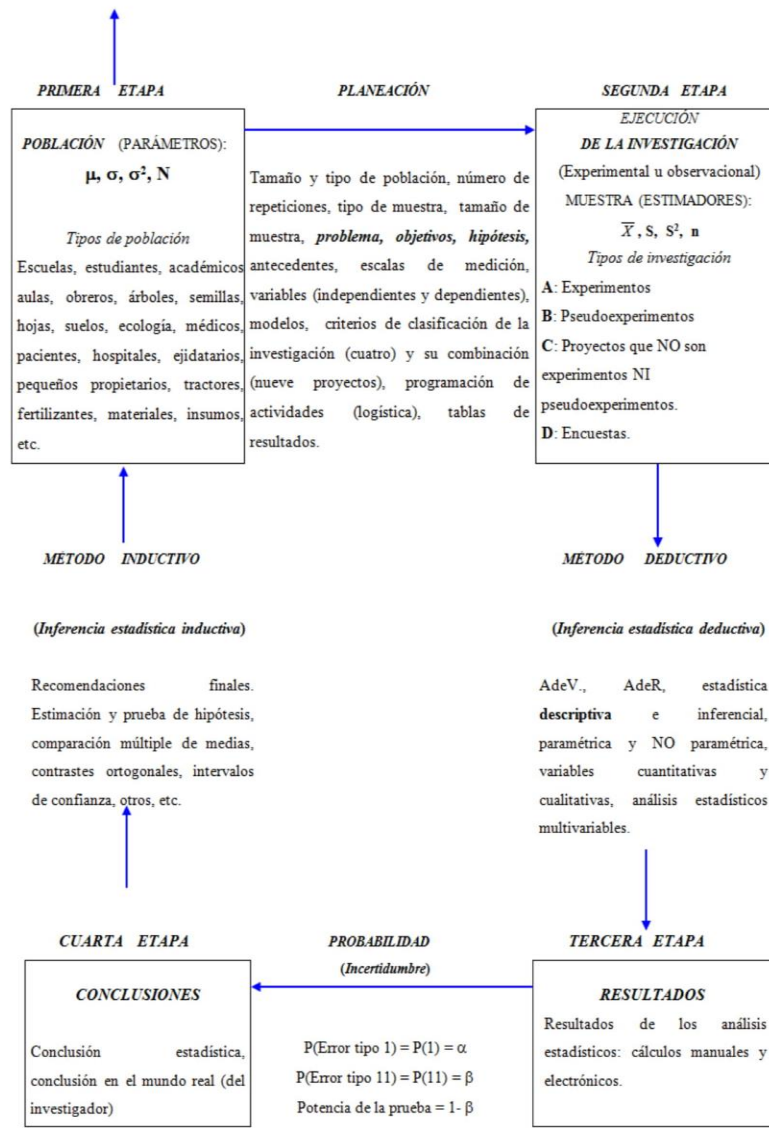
PRIMERA ETAPA

PLANEACIÓN

SEGUNDA ETAPA

POBLACIÓN (PARÁMETROS):
$\mu$, $\sigma$, $\sigma^2$, N

Tipos de población
Escuelas, estudiantes, académicos aulas, obreros, árboles, semillas, hojas, suelos, ecología, médicos, pacientes, hospitales, ejidatarios, pequeños propietarios, tractores, fertilizantes, materiales, insumos, etc.

Tamaño y tipo de población, número de repeticiones, tipo de muestra, tamaño de muestra, problema, objetivos, hipótesis, antecedentes, escalas de medición, variables (independientes y dependientes), modelos, criterios de clasificación de la investigación (cuatro) y su combinación (nueve proyectos), programación de actividades (logística), tablas de resultados.

EJECUCIÓN
DE LA INVESTIGACIÓN
(Experimental u observacional)
MUESTRA (ESTIMADORES):
$\overline{X}$, S, $S^2$, n
Tipos de investigación
A: Experimentos
B: Pseudoexperimentos
C: Proyectos que NO son experimentos NI pseudoexperimentos.
D: Encuestas.

MÉTODO INDUCTIVO

MÉTODO DEDUCTIVO

(Inferencia estadística inductiva)

(Inferencia estadística deductiva)

Recomendaciones finales. Estimación y prueba de hipótesis, comparación múltiple de medias, contrastes ortogonales, intervalos de confianza, otros, etc.

AdeV., AdeR, estadística descriptiva e inferencial, paramétrica y NO paramétrica, variables cuantitativas y cualitativas, análisis estadísticos multivariables.

CUARTA ETAPA

PROBABILIDAD
(Incertidumbre)

TERCERA ETAPA

CONCLUSIONES

Conclusión estadística, conclusión en el mundo real (del investigador)

P(Error tipo 1) = P(1) = $\alpha$
P(Error tipo 11) = P(11) = $\beta$
Potencia de la prueba = 1- $\beta$

RESULTADOS

Resultados de los análisis estadísticos: cálculos manuales y electrónicos.